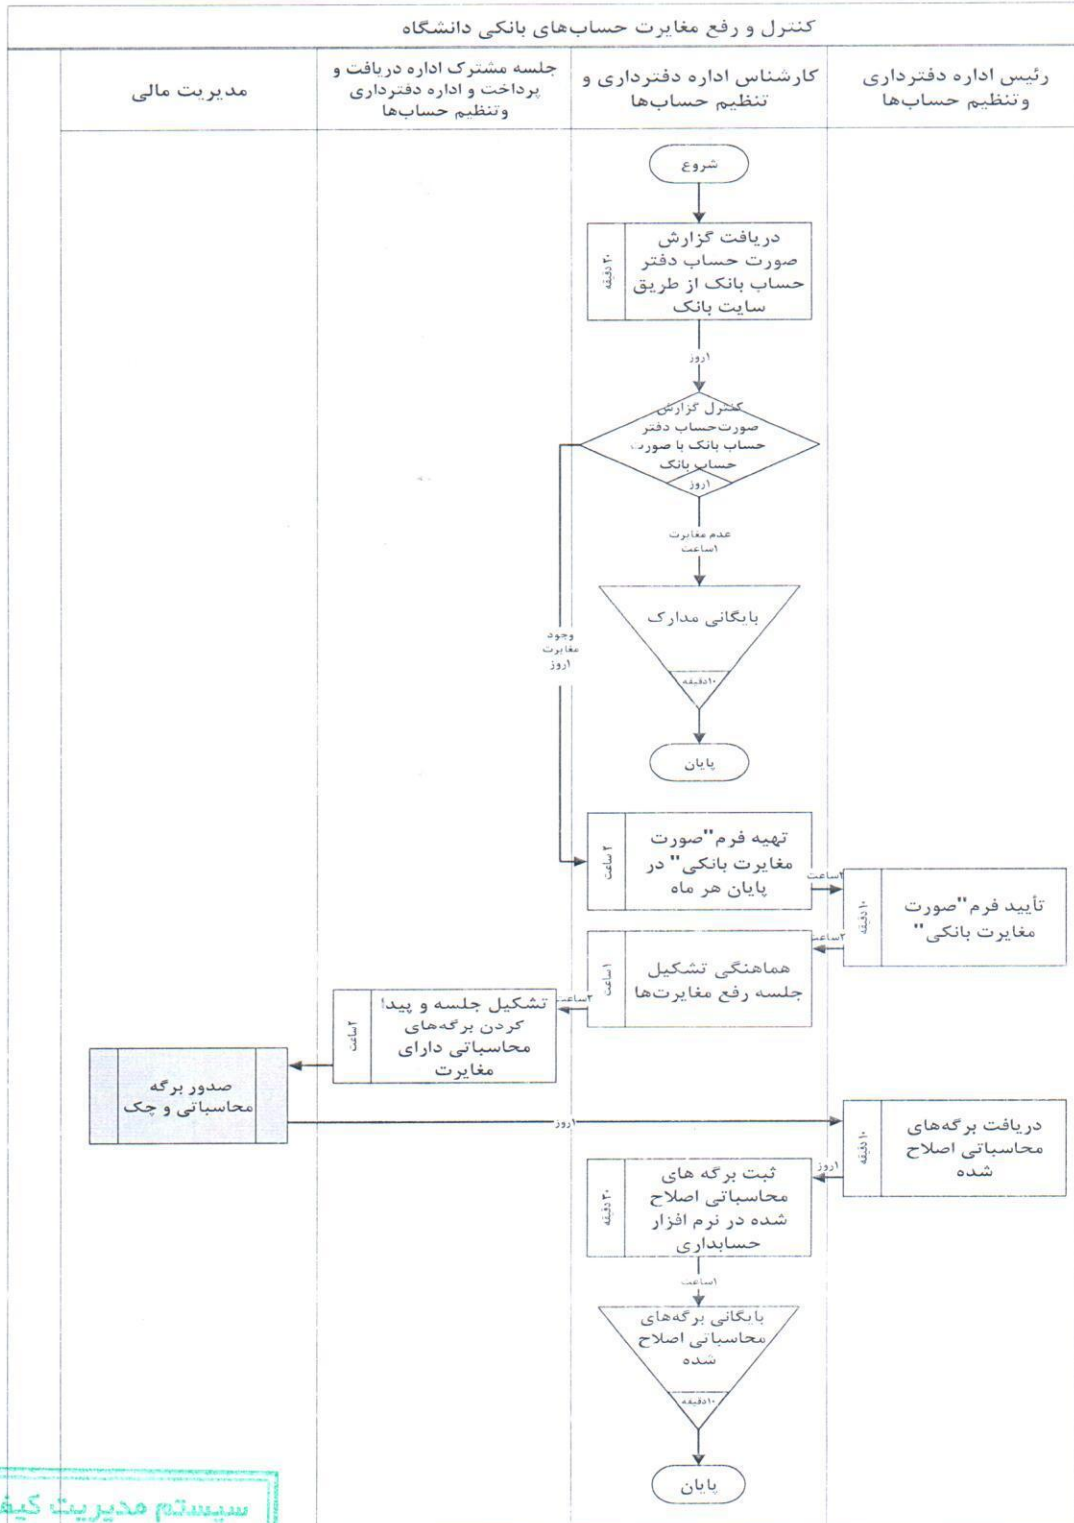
کنترل و رفع مغایرت حساب‌های بانکی دانشگاه

| مدیریت مالی | جلسه مشترک اداره دریافت و پرداخت و اداره دفترداری وتنظیم حساب‌ها | کارشناس اداره دفترداری و تنظیم حساب‌ها | رئیس اداره دفترداری وتنظیم حساب‌ها |
|---|---|---|---|

شروع

دریافت گزارش صورت حساب دفتر حساب بانک از طریق سایت بانک
۳۰ دقیقه

۱روز

کنترل گزارش صورت‌حساب دفتر حساب بانک با صورت حساب بانک
۱روز

عدم مغایرت
۱ساعت

بایگانی مدارک
۱۰دقیقه

پایان

وجود مغایرت
۱روز

تهیه فرم"صورت مغایرت بانکی" در پایان هر ماه
۲ ساعت

۱ساعت

تأیید فرم"صورت مغایرت بانکی"
۱۰ دقیقه

۲ساعت

هماهنگی تشکیل جلسه رفع مغایرت‌ها
۱ساعت

۲ساعت

تشکیل جلسه و پیدا کردن برگه‌های محاسباتی دارای مغایرت
۲ساعت

صدور برگه محاسباتی و چک

۱روز

دریافت برگه‌های محاسباتی اصلاح شده
۱۰ دقیقه

۱روز

ثبت برگه های محاسباتی اصلاح شده در نرم افزار حسابداری
۳۰ دقیقه

۱ساعت

بایگانی برگه‌های محاسباتی اصلاح شده
۱۰دقیقه

پایان

سیستم مدیریت کیف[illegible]